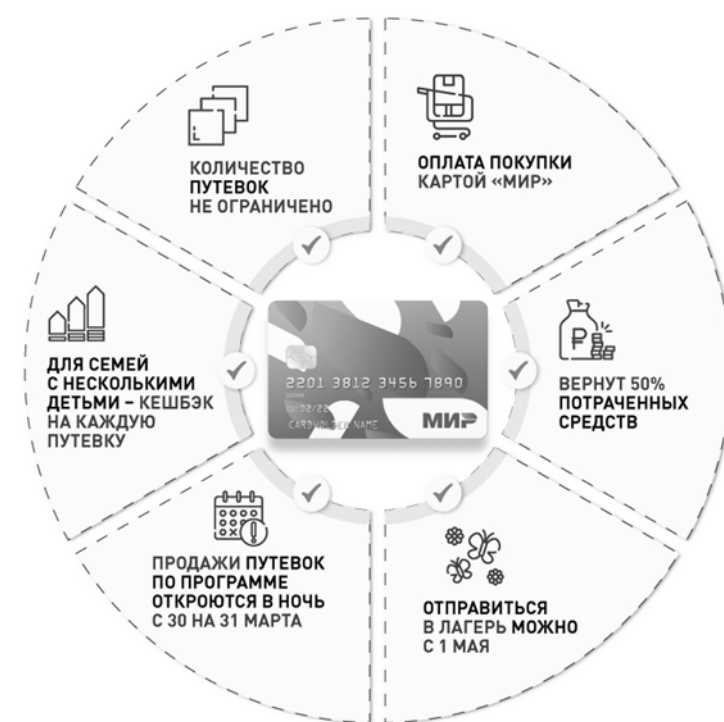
КОЛИЧЕСТВО ПУТЕВОК НЕ ОГРАНИЧЕНО

ОПЛАТА ПОКУПКИ КАРТОЙ «МИР»

ДЛЯ СЕМЕЙ С НЕСКОЛЬКИМИ ДЕТЬМИ – КЕШБЭК НА КАЖДУЮ ПУТЕВКУ

2201 3812 3456 7890
02/22
CARDHOLDER NAME
МИР

ВЕРНУТ 50% ПОТРАЧЕННЫХ СРЕДСТВ

ПРОДАЖИ ПУТЕВОК ПО ПРОГРАММЕ ОТКРОЮТСЯ В НОЧЬ С 30 НА 31 МАРТА

ОТПРАВИТЬСЯ В ЛАГЕРЬ МОЖНО С 1 МАЯ